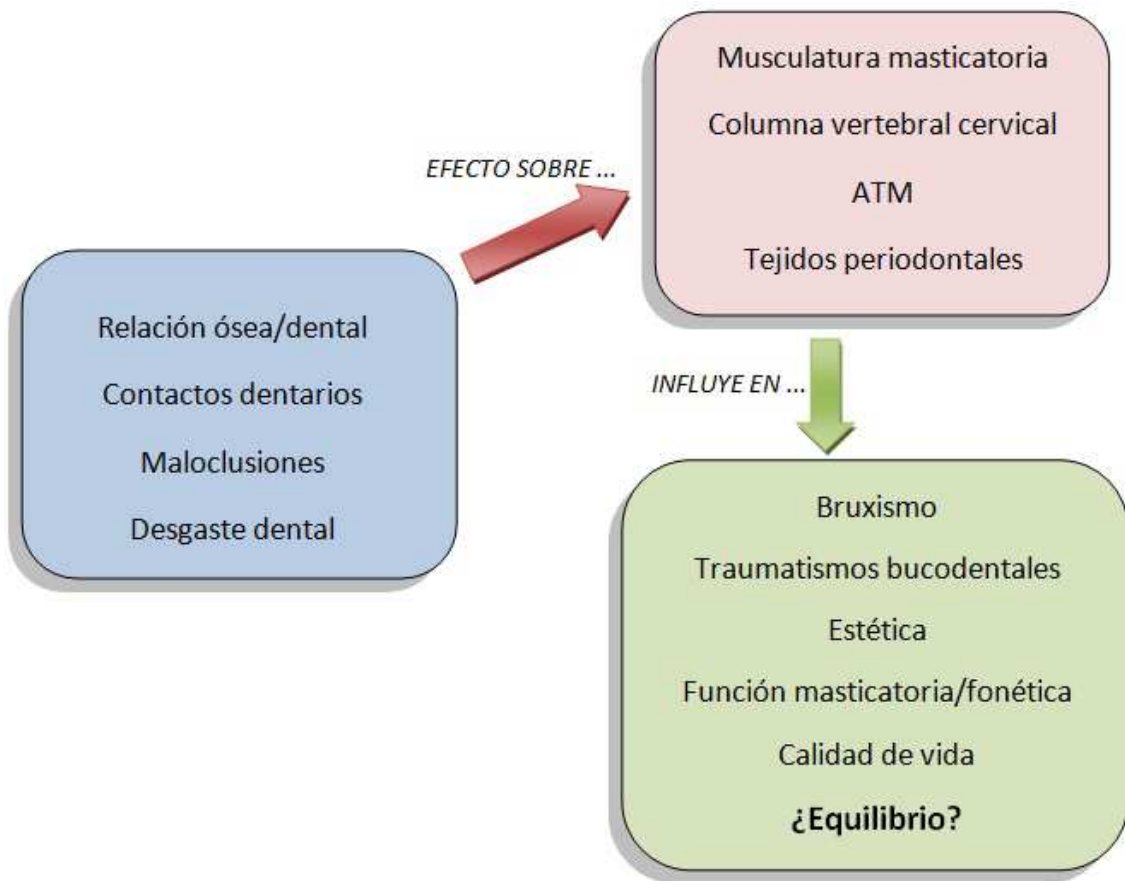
Relación ósea/dental

Contactos dentarios

Maloclusiones

Desgaste dental

EFECTO SOBRE ...

Musculatura masticatoria

Columna vertebral cervical

ATM

Tejidos periodontales

INFLUYE EN ...

Bruxismo

Traumatismos bucodentales

Estética

Función masticatoria/fonética

Calidad de vida

**¿Equilibrio?**